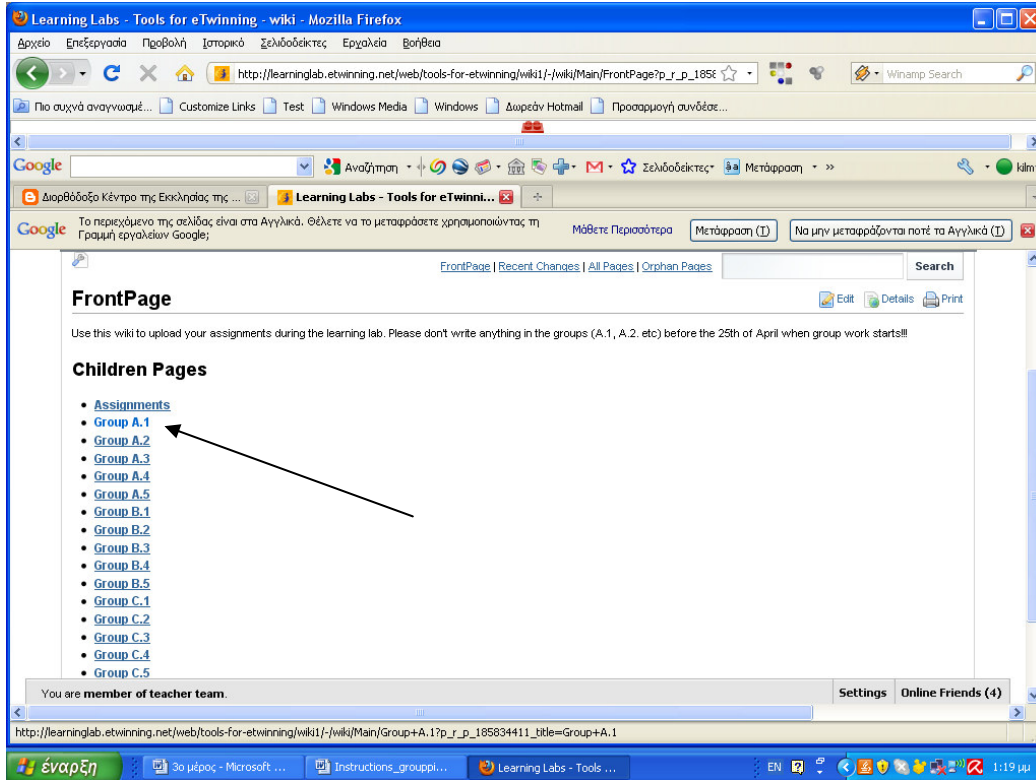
Learning Labs - Tools for eTwinning - wiki - Mozilla Firefox

Αρχείο Επεξεργασία Προβολή Ιστορικό Σελιδοδείκτες Εργαλεία Βοήθεια

http://learninglab.etwinning.net/web/tools-for-etwinning/wiki1/-/wiki/Main/FrontPage?p_r_p_185

Winamp Search

Πιο συχνά αναγνωσμέ... Customize Links Test Windows Media Windows Δωρεάν Hotmail Προσαρμογή συνδέσε...

Google Αναζήτηση Σελιδοδείκτες Μετάφραση »

Διορθόδοξο Κέντρο της Εκκλησίας της ... Learning Labs - Tools for eTwinni...

Google Το περιεχόμενο της σελίδας είναι στα Αγγλικά. Θέλετε να το μεταφράσετε χρησιμοποιώντας τη Γραμμή εργαλείων Google; Μάθετε Περισσότερα Μετάφραση (T) Να μην μεταφράζονται ποτέ τα Αγγλικά (T)

FrontPage | Recent Changes | All Pages | Orphan Pages Search

FrontPage

Edit Details Print

Use this wiki to upload your assignments during the learning lab. Please don't write anything in the groups (A.1, A.2. etc) before the 25th of April when group work starts!!!

Children Pages

- Assignments
- Group A.1
- Group A.2
- Group A.3
- Group A.4
- Group A.5
- Group B.1
- Group B.2
- Group B.3
- Group B.4
- Group B.5
- Group C.1
- Group C.2
- Group C.3
- Group C.4
- Group C.5

You are member of teacher team. Settings Online Friends (4)

http://learninglab.etwinning.net/web/tools-for-etwinning/wiki1/-/wiki/Main/Group+A.1?p_r_p_185834411_title=Group+A.1

έναρξη 3ο μέρος - Microsoft ... Instructions_groupi... Learning Labs - Tools ... EN 1:19 μμ